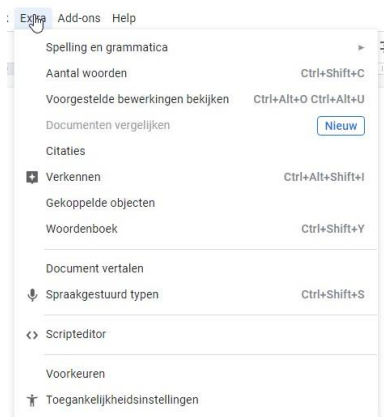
Extra Add-ons Help

Spelling en grammatica
Aantal woorden Ctrl+Shift+C
Voorgestelde bewerkingen bekijken Ctrl+Alt+O Ctrl+Alt+U
Documenten vergelijken Nieuw
Citaties
Verkennen Ctrl+Alt+Shift+I
Gekoppelde objecten
Woordenboek Ctrl+Shift+Y

Document vertalen
Spraakgestuurd typen Ctrl+Shift+S

Scripteditor

Voorkeuren
Toegankelijkheidsinstellingen